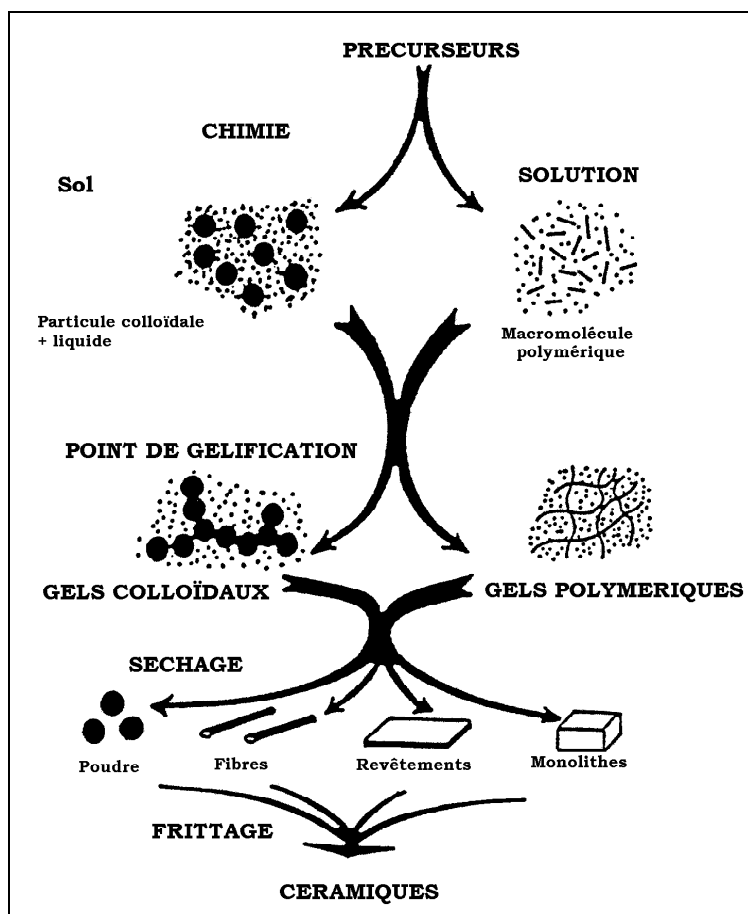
PRECURSEURS

CHIMIE

Sol

SOLUTION

Particule colloïdale + liquide

Macromolécule polymérique

POINT DE GELIFICATION

GELS COLLOÏDAUX

GELS POLYMERIQUES

SECHAGE

Poudre

Fibres

Revêtements

Monolithes

FRITTAGE

CERAMIQUES